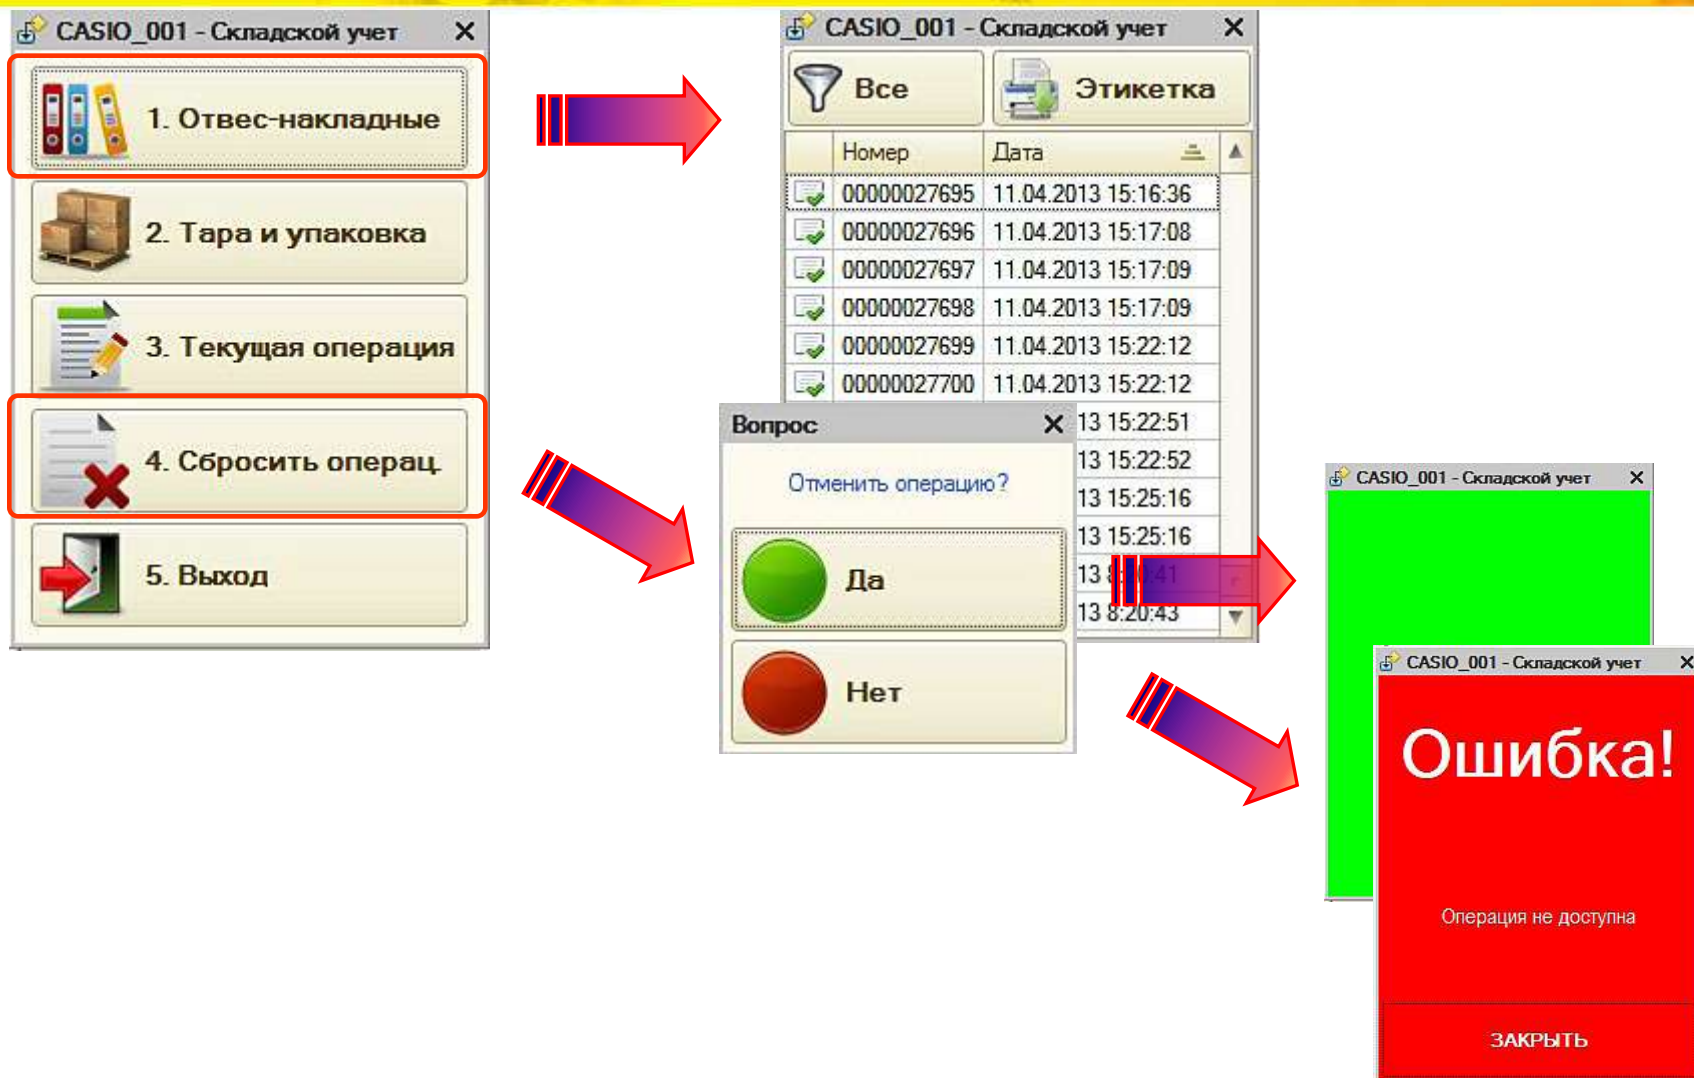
CASIO_001 - Складской учет ✕

1. Отвес-накладные

2. Тара и упаковка

3. Текущая операция

4. Сбросить операц.

5. Выход

CASIO_001 - Складской учет ✕

Все

Этикетка

| Номер | Дата |
|---|---|
| 00000027695 | 11.04.2013 15:16:36 |
| 00000027696 | 11.04.2013 15:17:08 |
| 00000027697 | 11.04.2013 15:17:09 |
| 00000027698 | 11.04.2013 15:17:09 |
| 00000027699 | 11.04.2013 15:22:12 |
| 00000027700 | 11.04.2013 15:22:12 |
| | 13 15:22:51 |
| | 13 15:22:52 |
| | 13 15:25:16 |
| | 13 15:25:16 |
| | 13 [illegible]:41 |
| | 13 8:20:43 |

Вопрос ✕

Отменить операцию?

Да

Нет

CASIO_001 - Складской учет ✕

CASIO_001 - Складской учет ✕

Ошибка!

Операция не доступна

ЗАКРЫТЬ